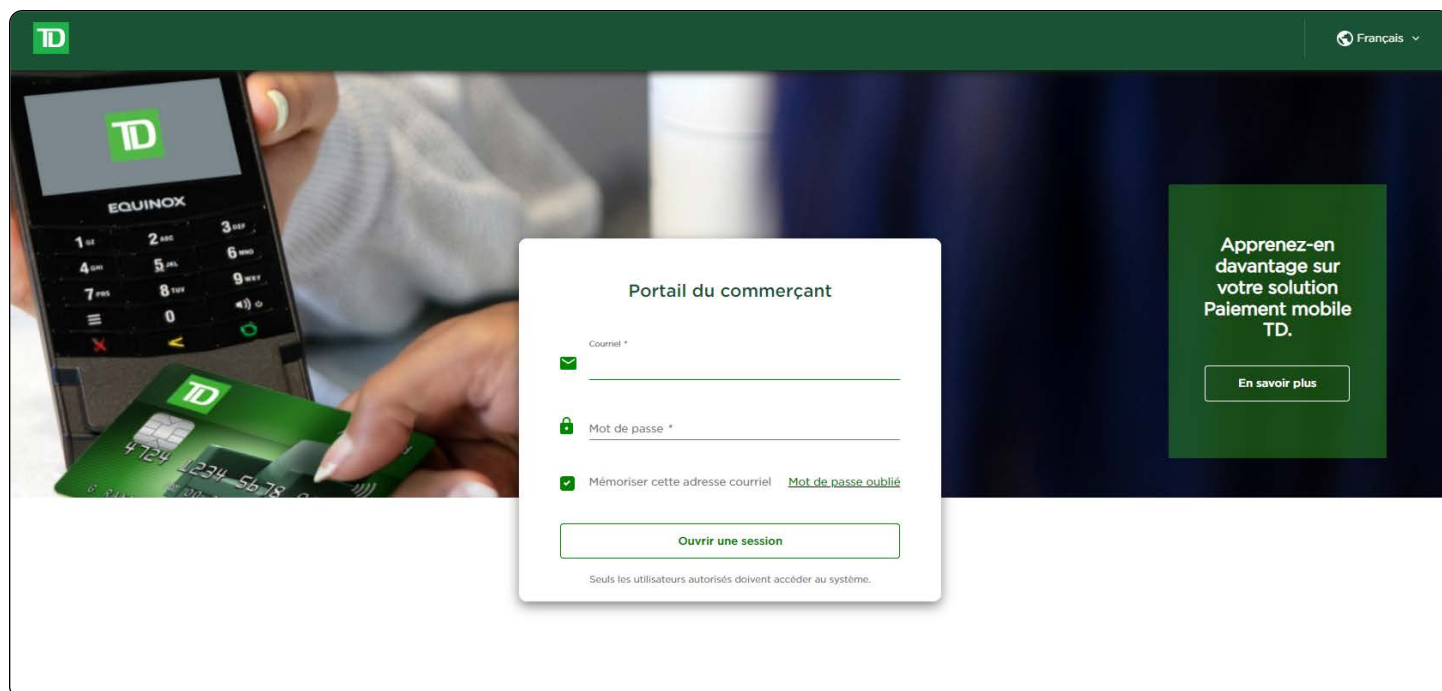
TD

Français

TD
EQUINOX
1 2 ABC 3 DEF
4 GHI 5 JKL 6 MNO
7 PRS 8 TUV 9 WXY
0

TD
4724 1234 5678

Portail du commerçant

Courriel *

Mot de passe *

Mémoriser cette adresse courriel Mot de passe oublié

Ouvrir une session

Seuls les utilisateurs autorisés doivent accéder au système.

Apprenez-en davantage sur votre solution Paiement mobile TD.

En savoir plus